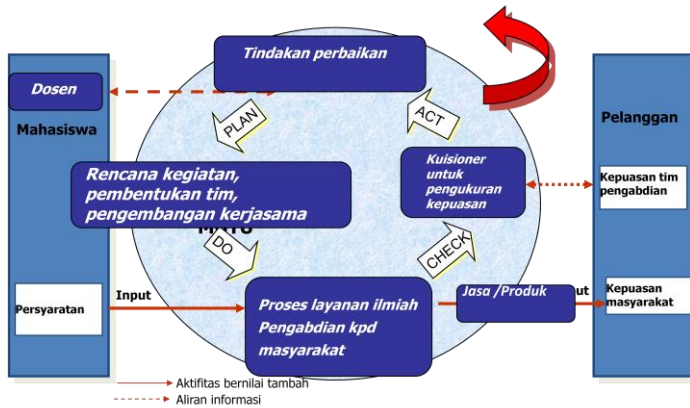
Tindakan perbaikan

Dosen

Mahasiswa

Pelanggan

PLAN

ACT

Rencana kegiatan, pembentukan tim, pengembangan kerjasama

MUTU

Kuisioner untuk pengukuran kepuasan

Kepuasan tim pengabdian

DO

CHECK

Input

Persyaratan

Proses layanan ilmiah Pengabdian kpd masyarakat

Jasa /Produk

ut

Kepuasan masyarakat

Aktifitas bernilai tambah

Aliran informasi